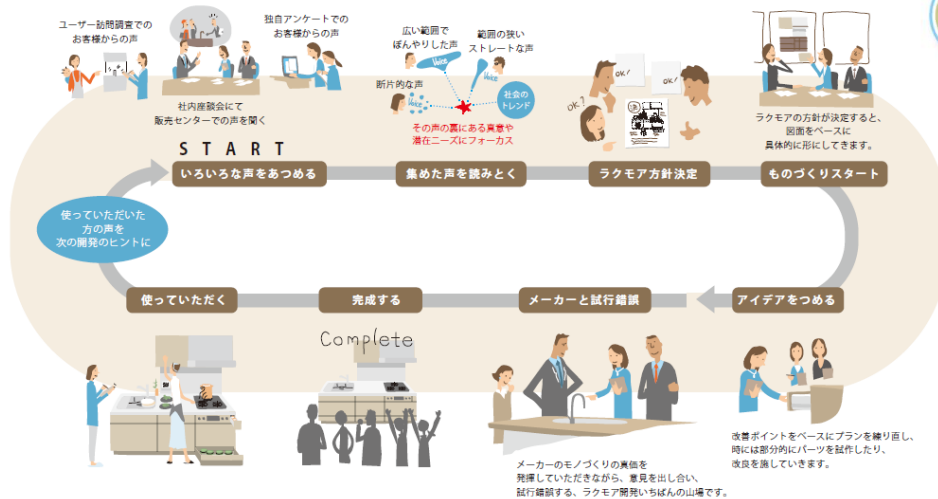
ユーザー訪問調査での
お客様からの声

独自アンケートでの
お客様からの声

社内座談会にて
販売センターでの声を聞く

広い範囲で
ぼんやりした声

範囲の狭い
ストレートな声

断片的な声

Voice

Voice

Voice

Voice

社会の
トレンド

その声の裏にある真意や
潜在ニーズにフォーカス

OK!

OK!

OK!

ラクモアの方針が決定すると、
図面をベースに
具体的に形にしてきます。

START

いろいろな声をあつめる

集めた声を読みとく

ラクモア方針決定

ものづくりスタート

使っていただいた
方の声を
次の開発のヒントに

使っていただく

完成する

メーカーと試行錯誤

アイデアをつめる

Complete

メーカーのモノづくりの真価を
発揮していただきながら、意見を出し合い、
試行錯誤する、ラクモア開発いちばんの山場です。

改善ポイントをベースにプランを練り直し、
時には部分的にパーツを試作したり、
改良を施していきます。